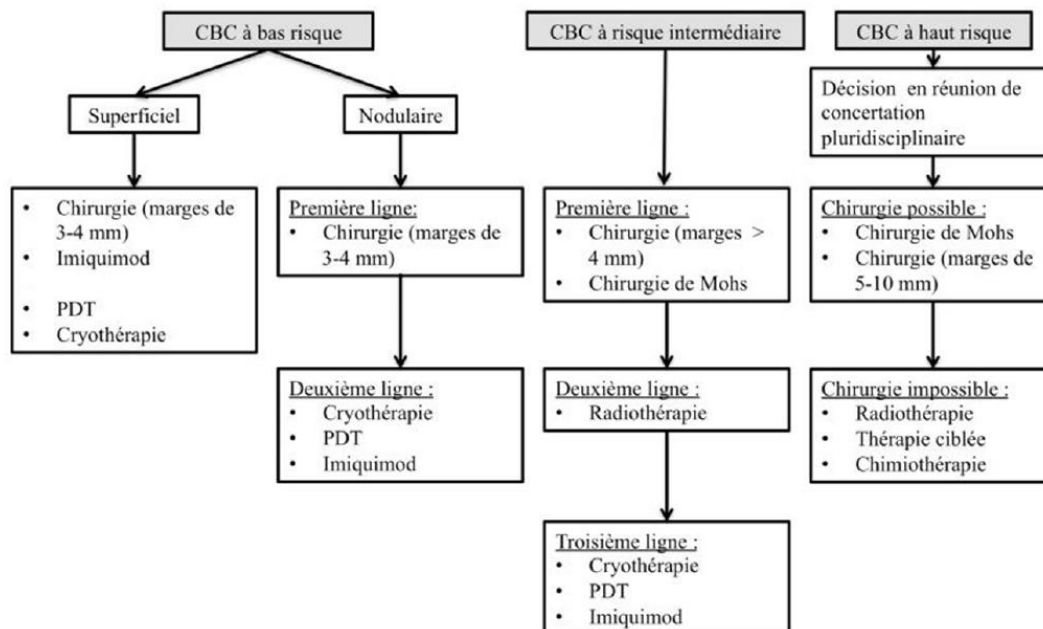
CBC à bas risque

Superficiel

- Chirurgie (marges de 3-4 mm)
- Imiquimod
- PDT
- Cryothérapie

Nodulaire

Première ligne:
- Chirurgie (marges de 3-4 mm)

Deuxième ligne :
- Cryothérapie
- PDT
- Imiquimod

CBC à risque intermédiaire

Première ligne :
- Chirurgie (marges > 4 mm)
- Chirurgie de Mohs

Deuxième ligne :
- Radiothérapie

Troisième ligne :
- Cryothérapie
- PDT
- Imiquimod

CBC à haut risque

Décision en réunion de concertation pluridisciplinaire

Chirurgie possible :
- Chirurgie de Mohs
- Chirurgie (marges de 5-10 mm)

Chirurgie impossible :
- Radiothérapie
- Thérapie ciblée
- Chimiothérapie